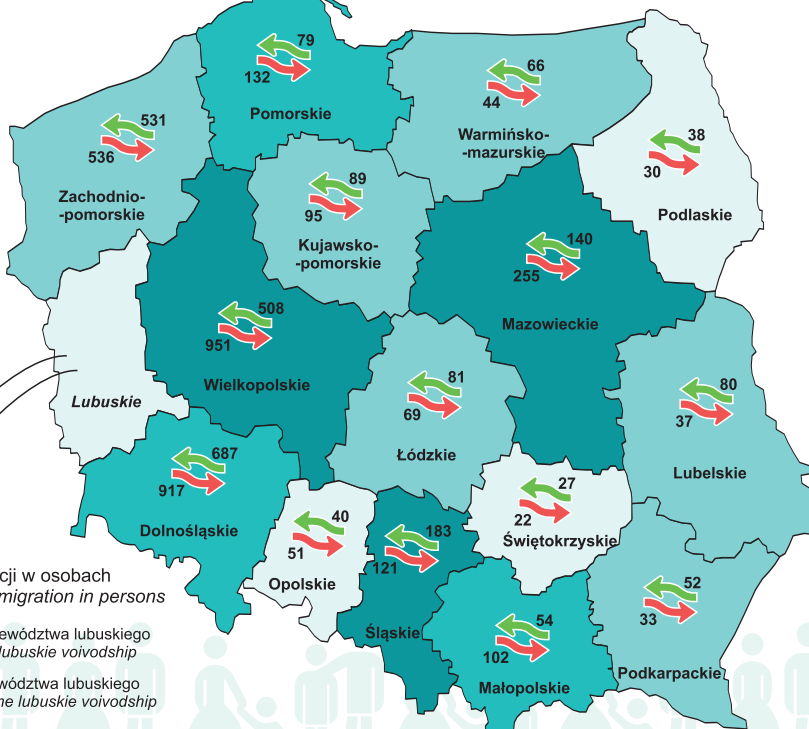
79
132
Pomorskie

66
44
Warmińsko-
-mazurskie

531
536
Zachodnio-
-pomorskie

38
30
Podlaskie

89
95
Kujawsko-
-pomorskie

140
255
Mazowieckie

508
951
Wielkopolskie

Lubuskie

81
69
Łódzkie

80
37
Lubelskie

687
917
Dolnośląskie

40
51
Opolskie

183
121
Śląskie

27
22
Świętokrzyskie

54
102
Małopolskie

52
33
Podkarpackie

cji w osobach
migration in persons

ewództwa lubuskiego
lubuskie voivodship

województwa lubuskiego
he lubuskie voivodship